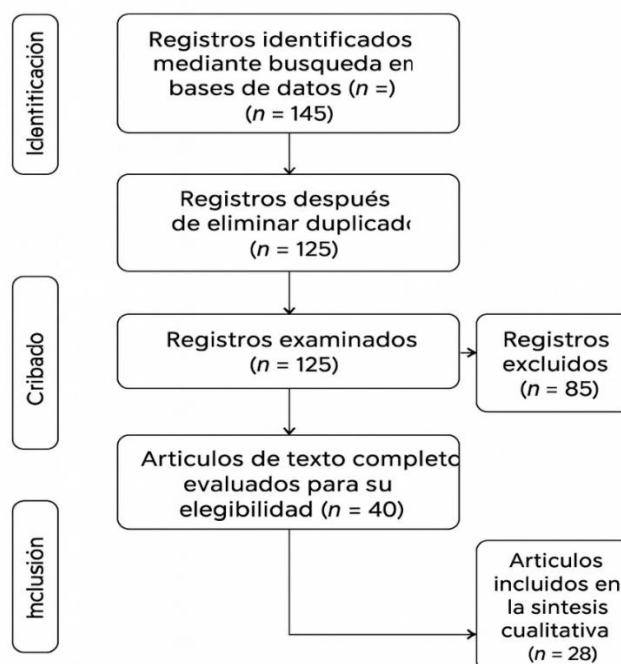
Identificación

Registros identificados mediante busqueda en bases de datos ($n$ =) ($n$ = 145)

Registros después de eliminar duplicad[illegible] ($n$ = 125)

Cribado

Registros examinados ($n$ = 125)

Registros excluidos ($n$ = 85)

Articulos de texto complet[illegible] evaluados para su elegibilidad ($n$ = 40)

Inclusión

Articulos incluidos en la sintesis cualitativa ($n$ = 28)